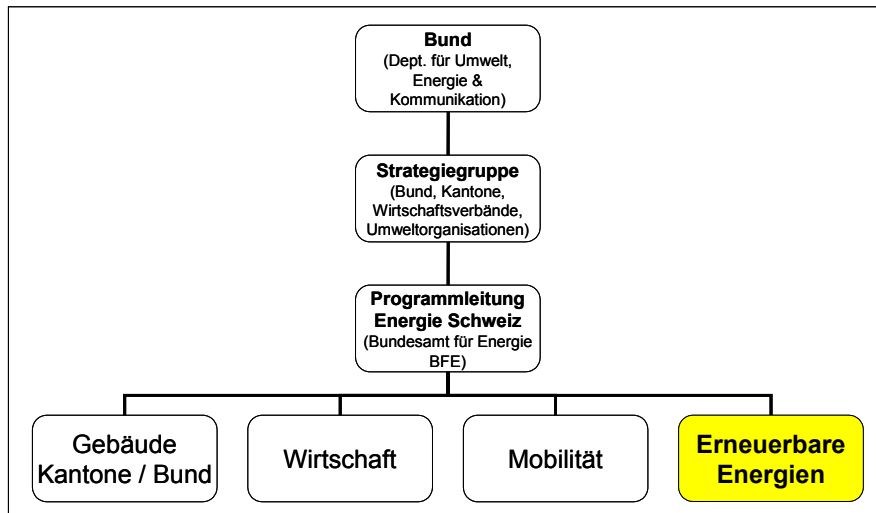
Bund
(Dept. für Umwelt, Energie & Kommunikation)

Strategiegruppe
(Bund, Kantone, Wirtschaftsverbände, Umweltorganisationen)

Programmleitung Energie Schweiz
(Bundesamt für Energie BFE)

Gebäude Kantone / Bund

Wirtschaft

Mobilität

Erneuerbare Energien